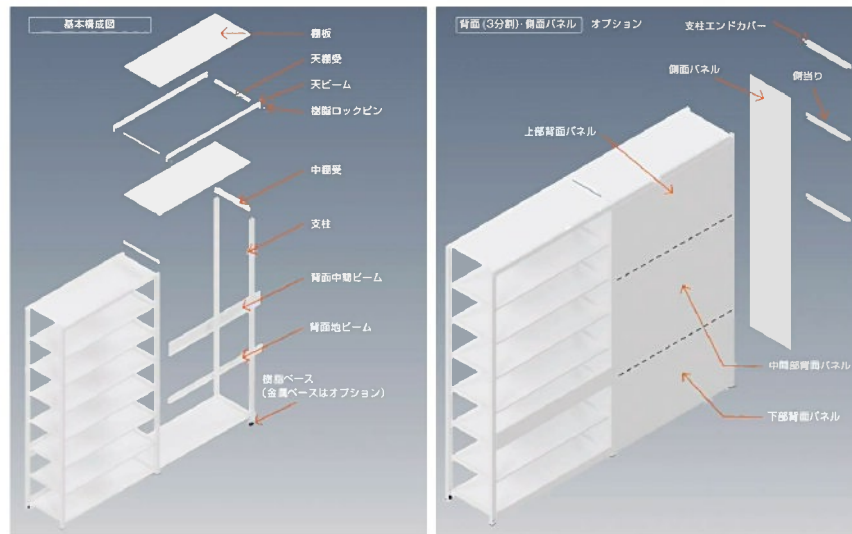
基本構成図

棚板

天棚受

天ビーム

樹脂ロックピン

中棚受

支柱

背面中間ビーム

背面地ビーム

樹脂ベース
（金属ベースはオプション）

背面（3分割）・側面パネル　オプション

支柱エンドカバー

側面パネル

側当り

上部背面パネル

中間部背面パネル

下部背面パネル